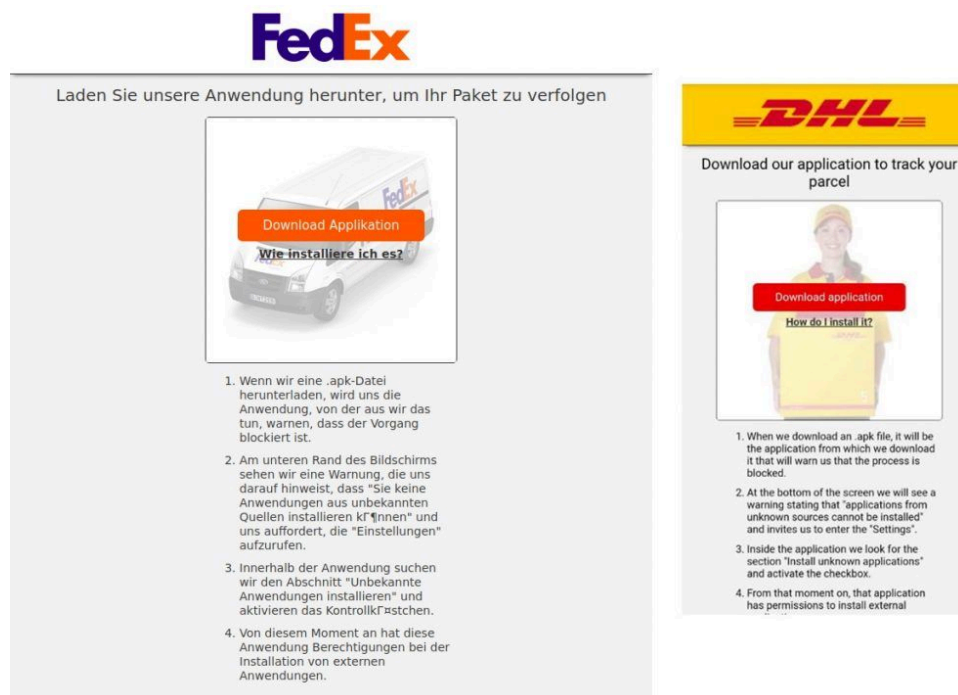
FedEx

Laden Sie unsere Anwendung herunter, um Ihr Paket zu verfolgen

FedEx

Download Applikation

Wie installiere ich es?

1. Wenn wir eine .apk-Datei herunterladen, wird uns die Anwendung, von der aus wir das tun, warnen, dass der Vorgang blockiert ist.

2. Am unteren Rand des Bildschirms sehen wir eine Warnung, die uns darauf hinweist, dass "Sie keine Anwendungen aus unbekannten Quellen installieren kГ¶nnen" und uns auffordert, die "Einstellungen" aufzurufen.

3. Innerhalb der Anwendung suchen wir den Abschnitt "Unbekannte Anwendungen installieren" und aktivieren das KontrollkГ¤stchen.

4. Von diesem Moment an hat diese Anwendung Berechtigungen bei der Installation von externen Anwendungen.

DHL

Download our application to track your parcel

Download application

How do I install it?

1. When we download an .apk file, it will be the application from which we download it that will warn us that the process is blocked.

2. At the bottom of the screen we will see a warning stating that "applications from unknown sources cannot be installed" and invites us to enter the "Settings".

3. Inside the application we look for the section "Install unknown applications" and activate the checkbox.

4. From that moment on, that application has permissions to install external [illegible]